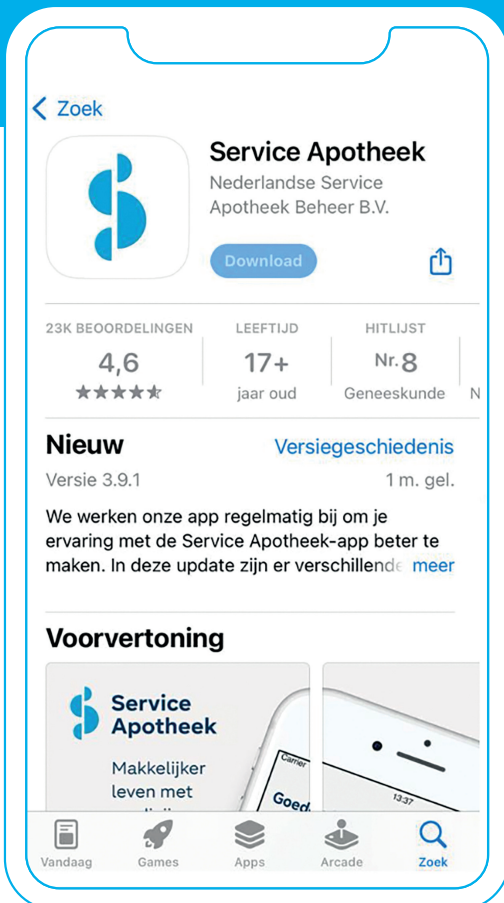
< Zoek

Service Apotheek
Nederlandse Service Apotheek Beheer B.V.

Download

| 23K BEOORDELINGEN | LEEFTIJD | HITLIJST |
|---|---|---|
| 4,6 | 17+ | Nr. 8 |
| ★★★★★ | jaar oud | Geneeskunde |

Nieuw
Versiegeschiedenis
Versie 3.9.1
1 m. gel.

We werken onze app regelmatig bij om je ervaring met de Service Apotheek-app beter te maken. In deze update zijn er verschillende meer

Voorvertoning

Service Apotheek
Makkelijker leven met

Carrier
Goed
13:37

Vandaag Games Apps Arcade Zoek